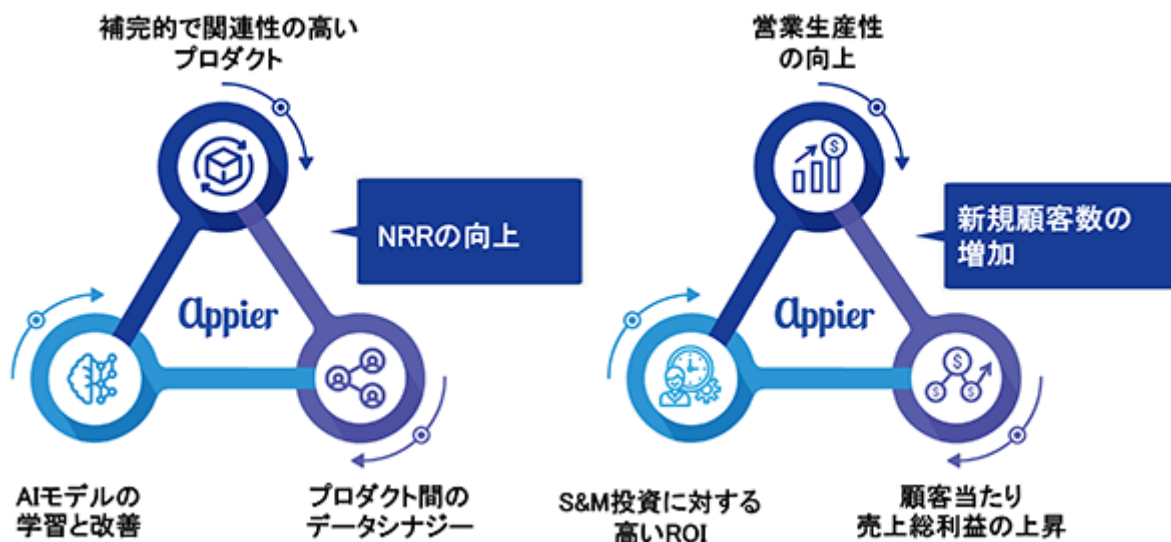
補完的で関連性の高い
プロダクト

NRRの向上

Appier

AIモデルの
学習と改善

プロダクト間の
データシナジー

営業生産性
の向上

新規顧客数の
増加

Appier

S&M投資に対する
高いROI

顧客当たり
売上総利益の上昇